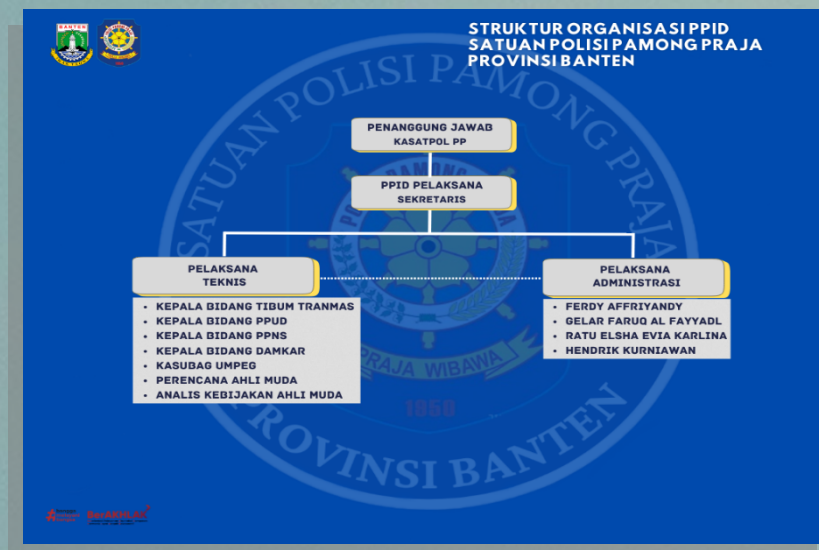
BANTEN

STRUKTUR ORGANISASI PPID
SATUAN POLISI PAMONG PRAJA
PROVINSI BANTEN

SATUAN POLISI PAMONG PRAJA
PRAJA WIBAWA
1950
PROVINSI BANTEN

PENANGGUNG JAWAB
KASATPOL PP

PPID PELAKSANA
SEKRETARIS

PELAKSANA
TEKNIS

- KEPALA BIDANG TIBUM TRANMAS
- KEPALA BIDANG PPUD
- KEPALA BIDANG PPNS
- KEPALA BIDANG DAMKAR
- KASUBAG UMPEG
- PERENCANA AHLI MUDA
- ANALIS KEBIJAKAN AHLI MUDA

PELAKSANA
ADMINISTRASI

- FERDY AFFRIYANDY
- GELAR FARUQ AL FAYYADL
- RATU ELSHA EVIA KARLINA
- HENDRIK KURNIAWAN

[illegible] BerAKHLAK